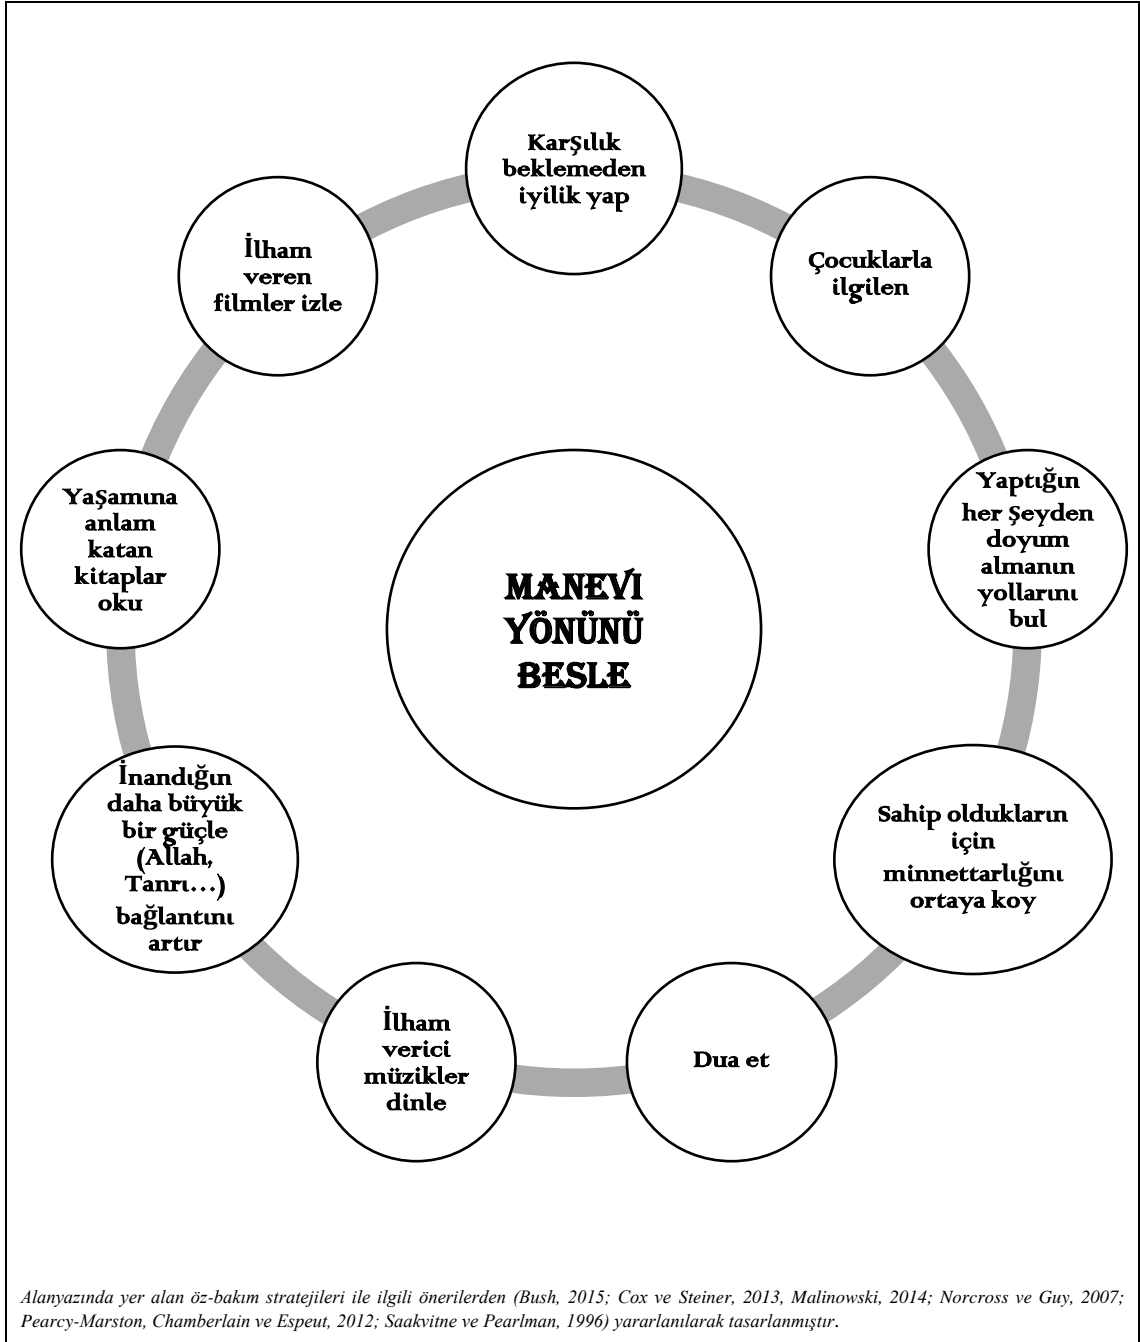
MANEVİ YÖNÜNÜ BESLE

Karşılık beklemeden iyilik yap

Çocuklarla ilgilen

Yaptığın her şeyden doyum almanın yollarını bul

Sahip olduklarını için minnettarlığını ortaya koy

Dua et

İlham verici müzikler dinle

İnandığın daha büyük bir güçle (Allah, Tanrı…) bağlantını artır

Yaşamına anlam katan kitaplar oku

İlham veren filmler izle

Alanyazında yer alan öz-bakım stratejileri ile ilgili önerilerden (Bush, 2015; Cox ve Steiner, 2013, Malinowski, 2014; Norcross ve Guy, 2007; Pearcy-Marston, Chamberlain ve Espeut, 2012; Saakvitne ve Pearlman, 1996) yararlanılarak tasarlanmıştır.